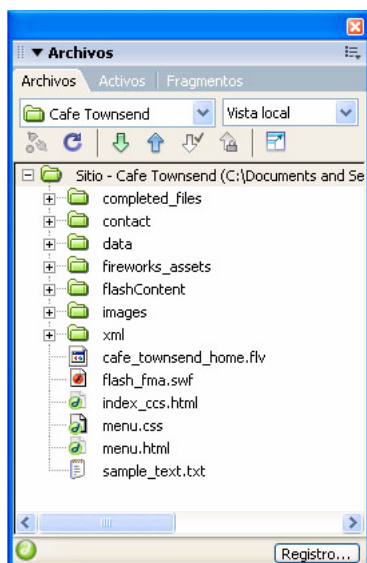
▼ Archivos

Archivos | Activos | Fragmentos

Cafe Townsend
Vista local

Sitio - Cafe Townsend (C:\Documents and Se
completed_files
contact
data
fireworks_assets
flashContent
images
xml
cafe_townsend_home.flv
flash_fma.swf
index_ccs.html
menu.css
menu.html
sample_text.txt

Registro...